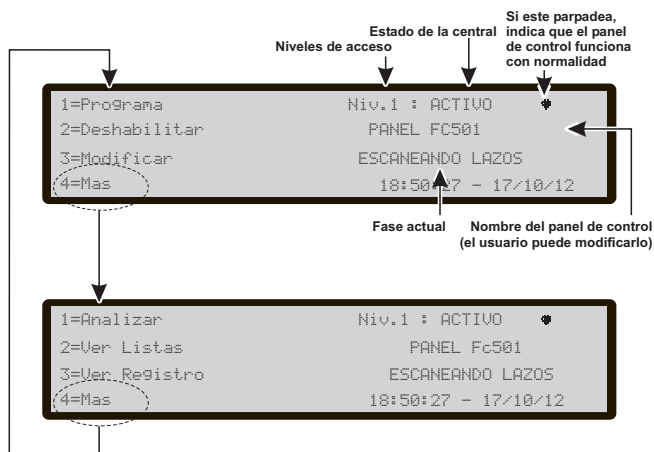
Si este parpadea, indica que el panel de control funciona con normalidad

Estado de la central

Niveles de acceso

1=Programa
2=Deshabilitar
3=Modificar
4=Mas

Niv.1 : ACTIVO
PANEL FC501
ESCANEANDO LAZOS
18:50:27 - 17/10/12

Fase actual

Nombre del panel de control (el usuario puede modificarlo)

1=Analizar
2=Ver Listas
3=Ver Registro
4=Mas

Niv.1 : ACTIVO
PANEL Fc501
ESCANEANDO LAZOS
18:50:27 - 17/10/12